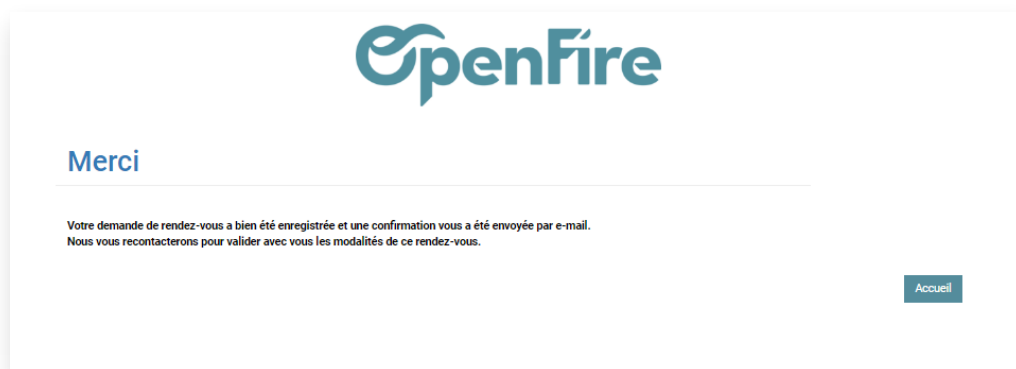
OpenFire

Merci

Votre demande de rendez-vous a bien été enregistrée et une confirmation vous a été envoyée par e-mail.
Nous vous recontacterons pour valider avec vous les modalités de ce rendez-vous.

Accueil